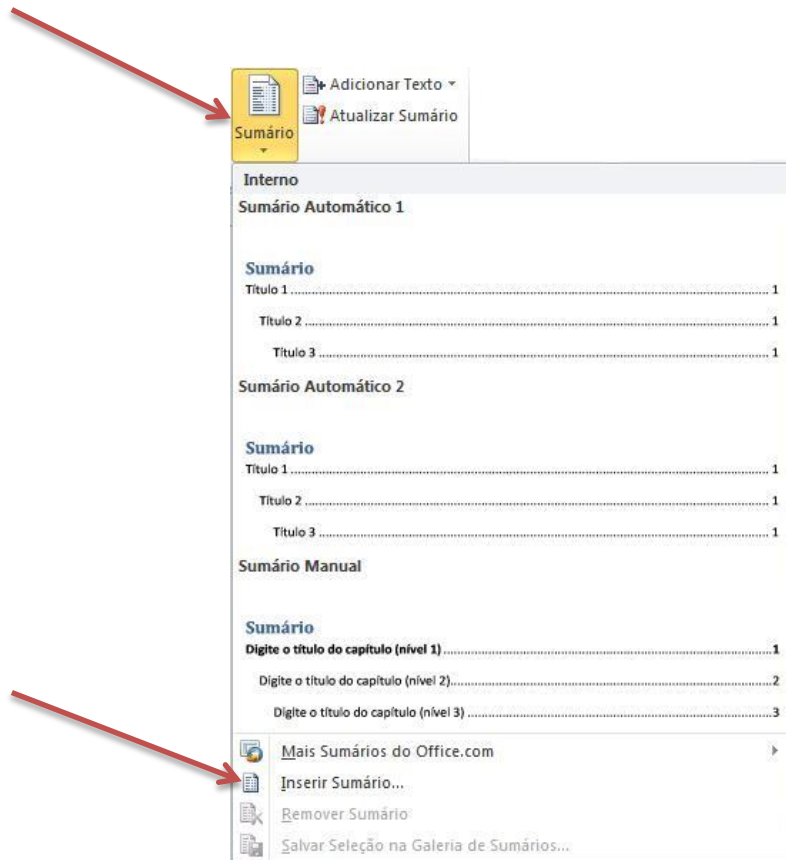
Sumário

Adicionar Texto

Atualizar Sumário

Interno

Sumário Automático 1

Sumário

Título 1 .......... 1

Título 2 .......... 1

Título 3 .......... 1

Sumário Automático 2

Sumário

Título 1 .......... 1

Título 2 .......... 1

Título 3 .......... 1

Sumário Manual

Sumário

Digite o título do capítulo (nível 1) .......... 1

Digite o título do capítulo (nível 2) .......... 2

Digite o título do capítulo (nível 3) .......... 3

Mais Sumários do Office.com

Inserir Sumário...

Remover Sumário

Salvar Seleção na Galeria de Sumários...